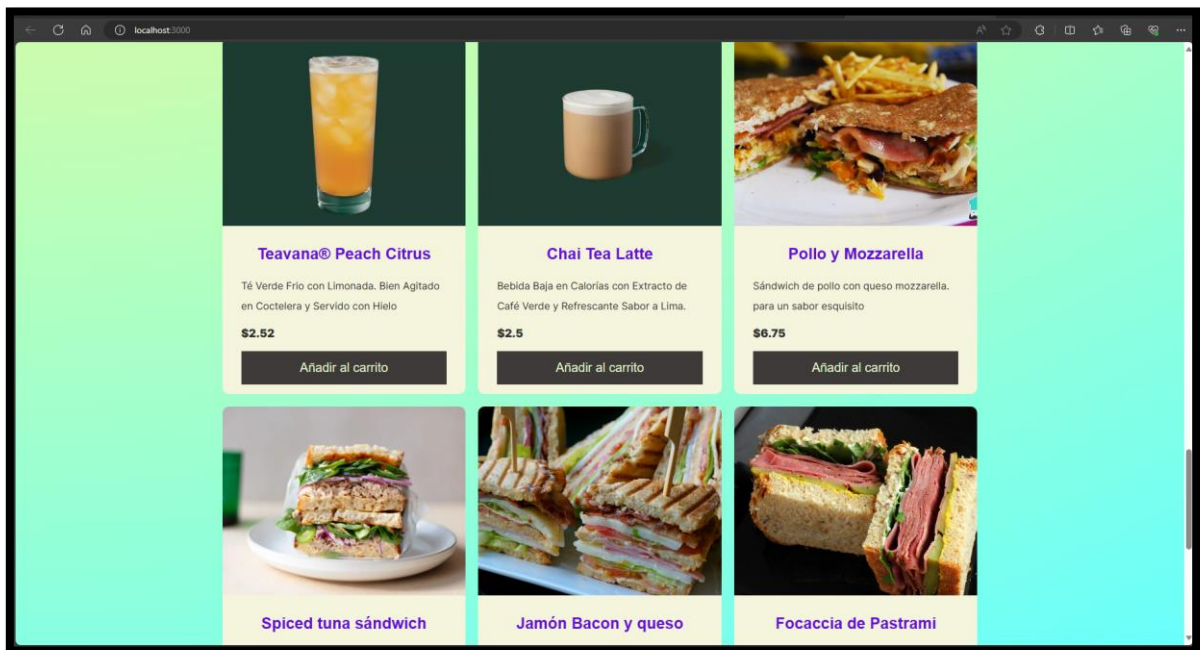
localhost:3000

Teavana® Peach Citrus

Té Verde Frío con Limonada. Bien Agitado en Coctelera y Servido con Hielo

$2.52

Añadir al carrito

Chai Tea Latte

Bebida Baja en Calorías con Extracto de Café Verde y Refrescante Sabor a Lima.

$2.5

Añadir al carrito

Pollo y Mozzarella

Sándwich de pollo con queso mozzarella. para un sabor esquisito

$6.75

Añadir al carrito

Spiced tuna sándwich

Jamón Bacon y queso

Focaccia de Pastrami